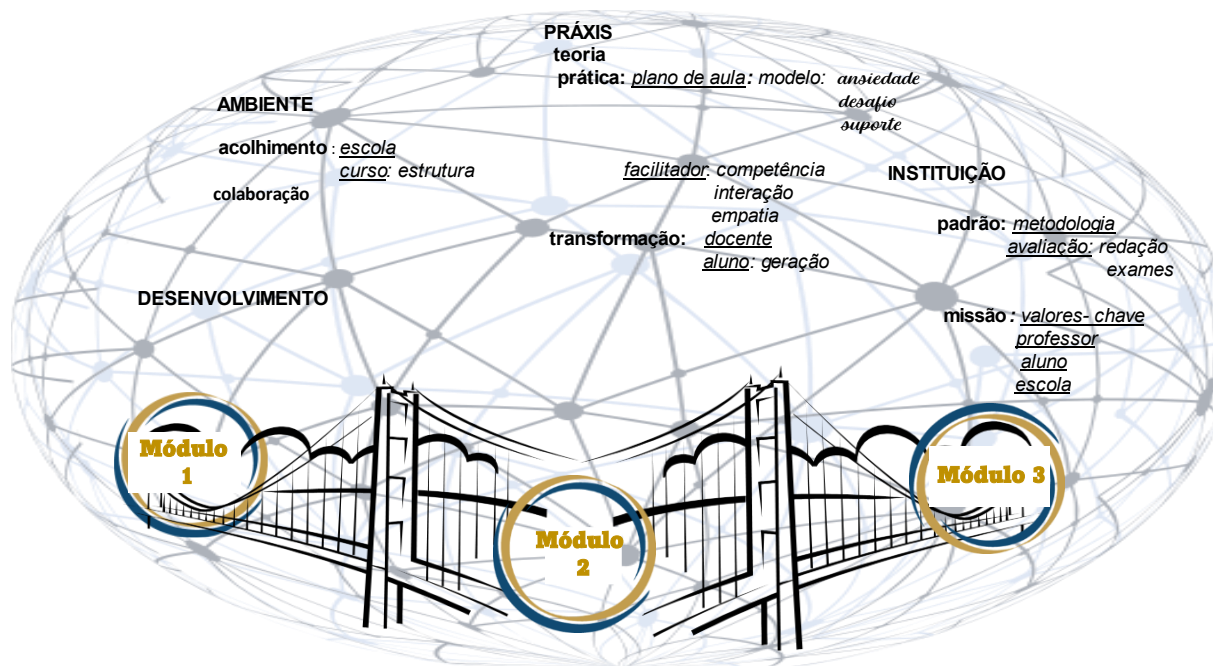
PRÁXIS
teoria
prática: plano de aula: modelo: ansiedade
desafio
suporte

AMBIENTE
acolhimento : escola
curso: estrutura
colaboração

facilitador: competência
interação
empatia
transformação: docente
aluno: geração

INSTITUIÇÃO
padrão: metodologia
avaliação: redação
exames

DESENVOLVIMENTO

missão: valores- chave
professor
aluno
escola

Módulo 1

Módulo 2

Módulo 3